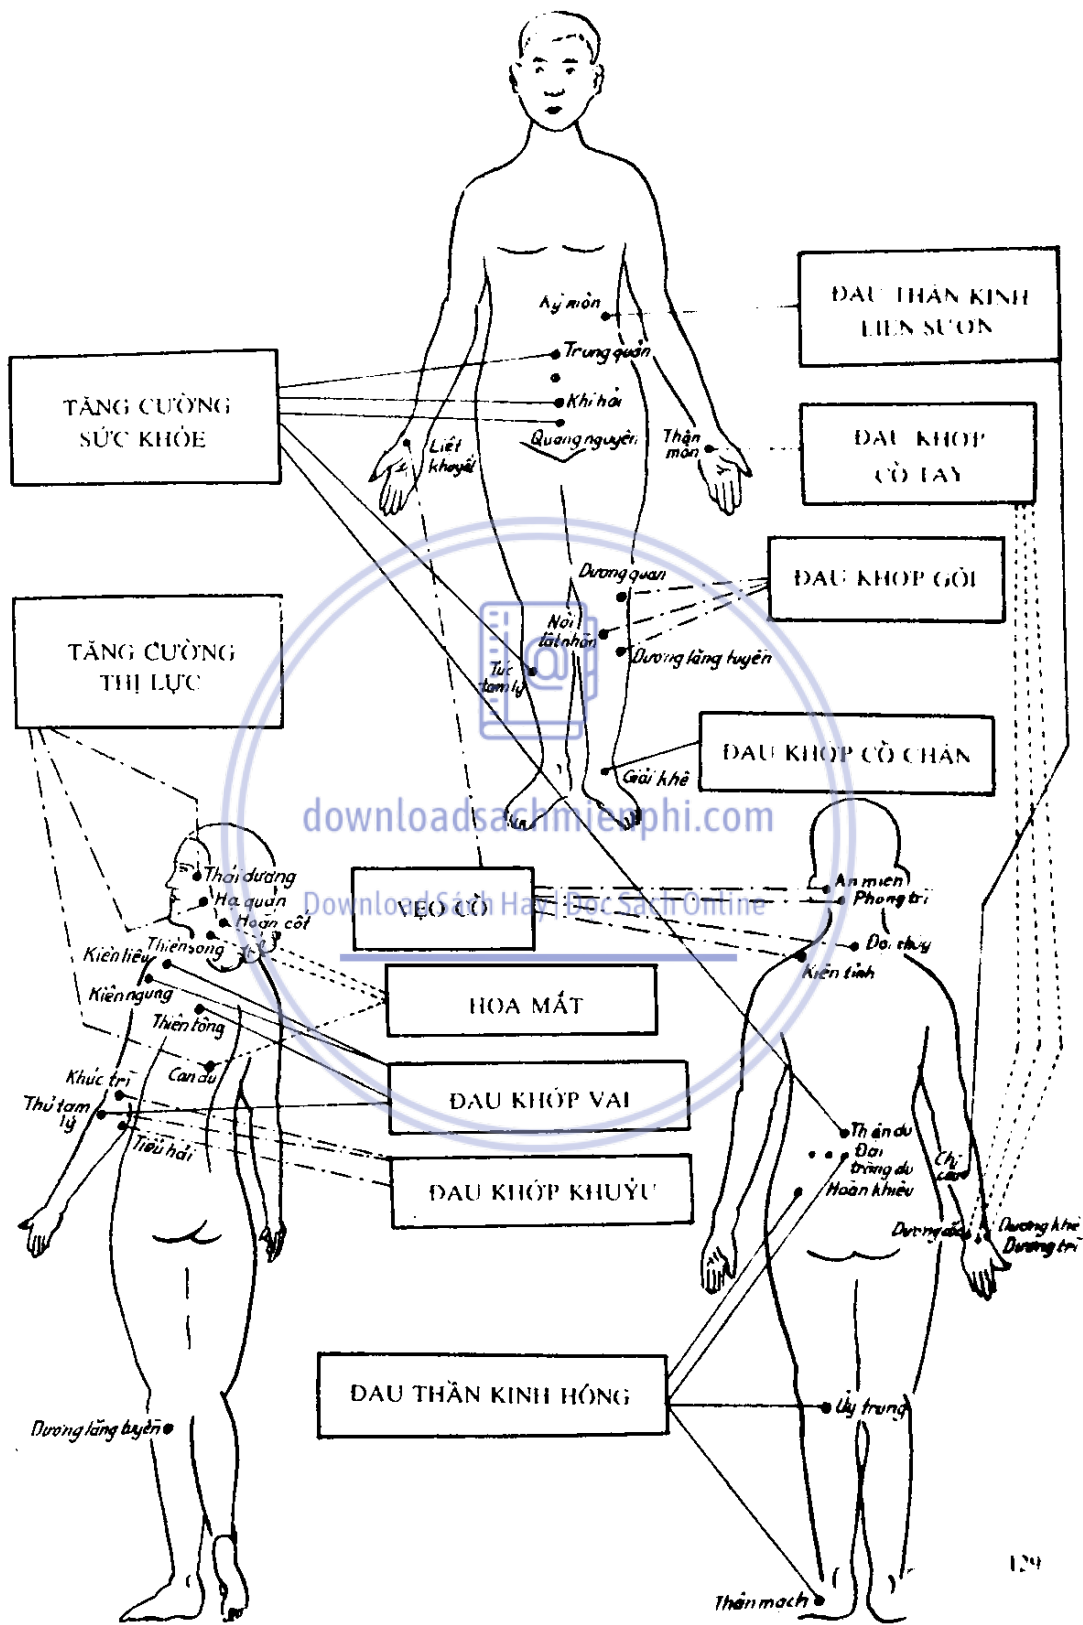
Kỳ môn

ĐAU THẦN KINH LIÊN SƯỜN

Trung quản

Khí hải

TĂNG CƯỜNG SỨC KHỎE

Liệt khuyết

Quang nguyên

Thần môn

ĐAU KHỚP CỔ TAY

Dương quan

ĐAU KHỚP GỐI

TĂNG CƯỜNG THỊ LỰC

Nội tất nhãn

Túc tam lý

Dương lăng tuyền

ĐAU KHỚP CỔ CHÂN

Giải khê

downloadsachmienphi.com

Thái dương

Hạ quan

Hoàn cốt

VẸO CỔ

Download Sách Hay | Đọc Sách Online

An miên

Phong trì

Đại chùy

Kiên tỉnh

Thiên song

Kiên liêu

Kiên ngung

HOA MẮT

Thiên tông

Can du

Khúc trì

ĐAU KHỚP VAI

Thủ tam lý

Tiểu hải

ĐAU KHỚP KHUỶU

Thận du

Đại trường du

Hoàn khiêu

Chi câu

Dương cốc

Dương khê

Dương trì

ĐAU THẦN KINH HÔNG

Ủy trung

Dương lăng tuyền

Thân mạch

129